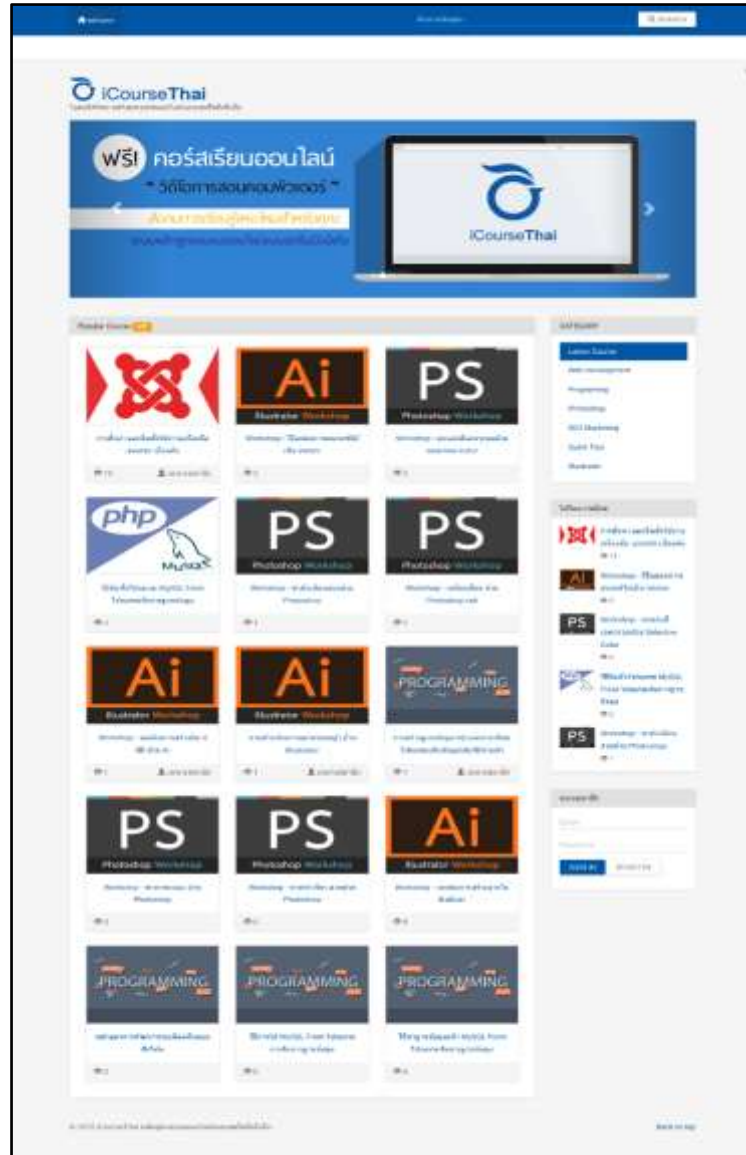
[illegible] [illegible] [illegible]

iCourseThai
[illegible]

ฟรี! คอร์สเรียนออนไลน์
" วีดีโอการสอนคอมพิวเตอร์ "
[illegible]
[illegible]

iCourseThai

Popular Course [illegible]

Ai
Illustrator Workshop

PS
Photoshop Workshop

php
MySQL

PS
Photoshop Workshop

PS
Photoshop Workshop

Ai
Illustrator Workshop

Ai
Illustrator Workshop

PROGRAMMING

PS
Photoshop Workshop

PS
Photoshop Workshop

Ai
Illustrator Workshop

PROGRAMMING

PROGRAMMING

PROGRAMMING

CATEGORY
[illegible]
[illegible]
Programming
Photoshop
SEO Marketing
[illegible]
Illustrator

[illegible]

Ai

PS

PS

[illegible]

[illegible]

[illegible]

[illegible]